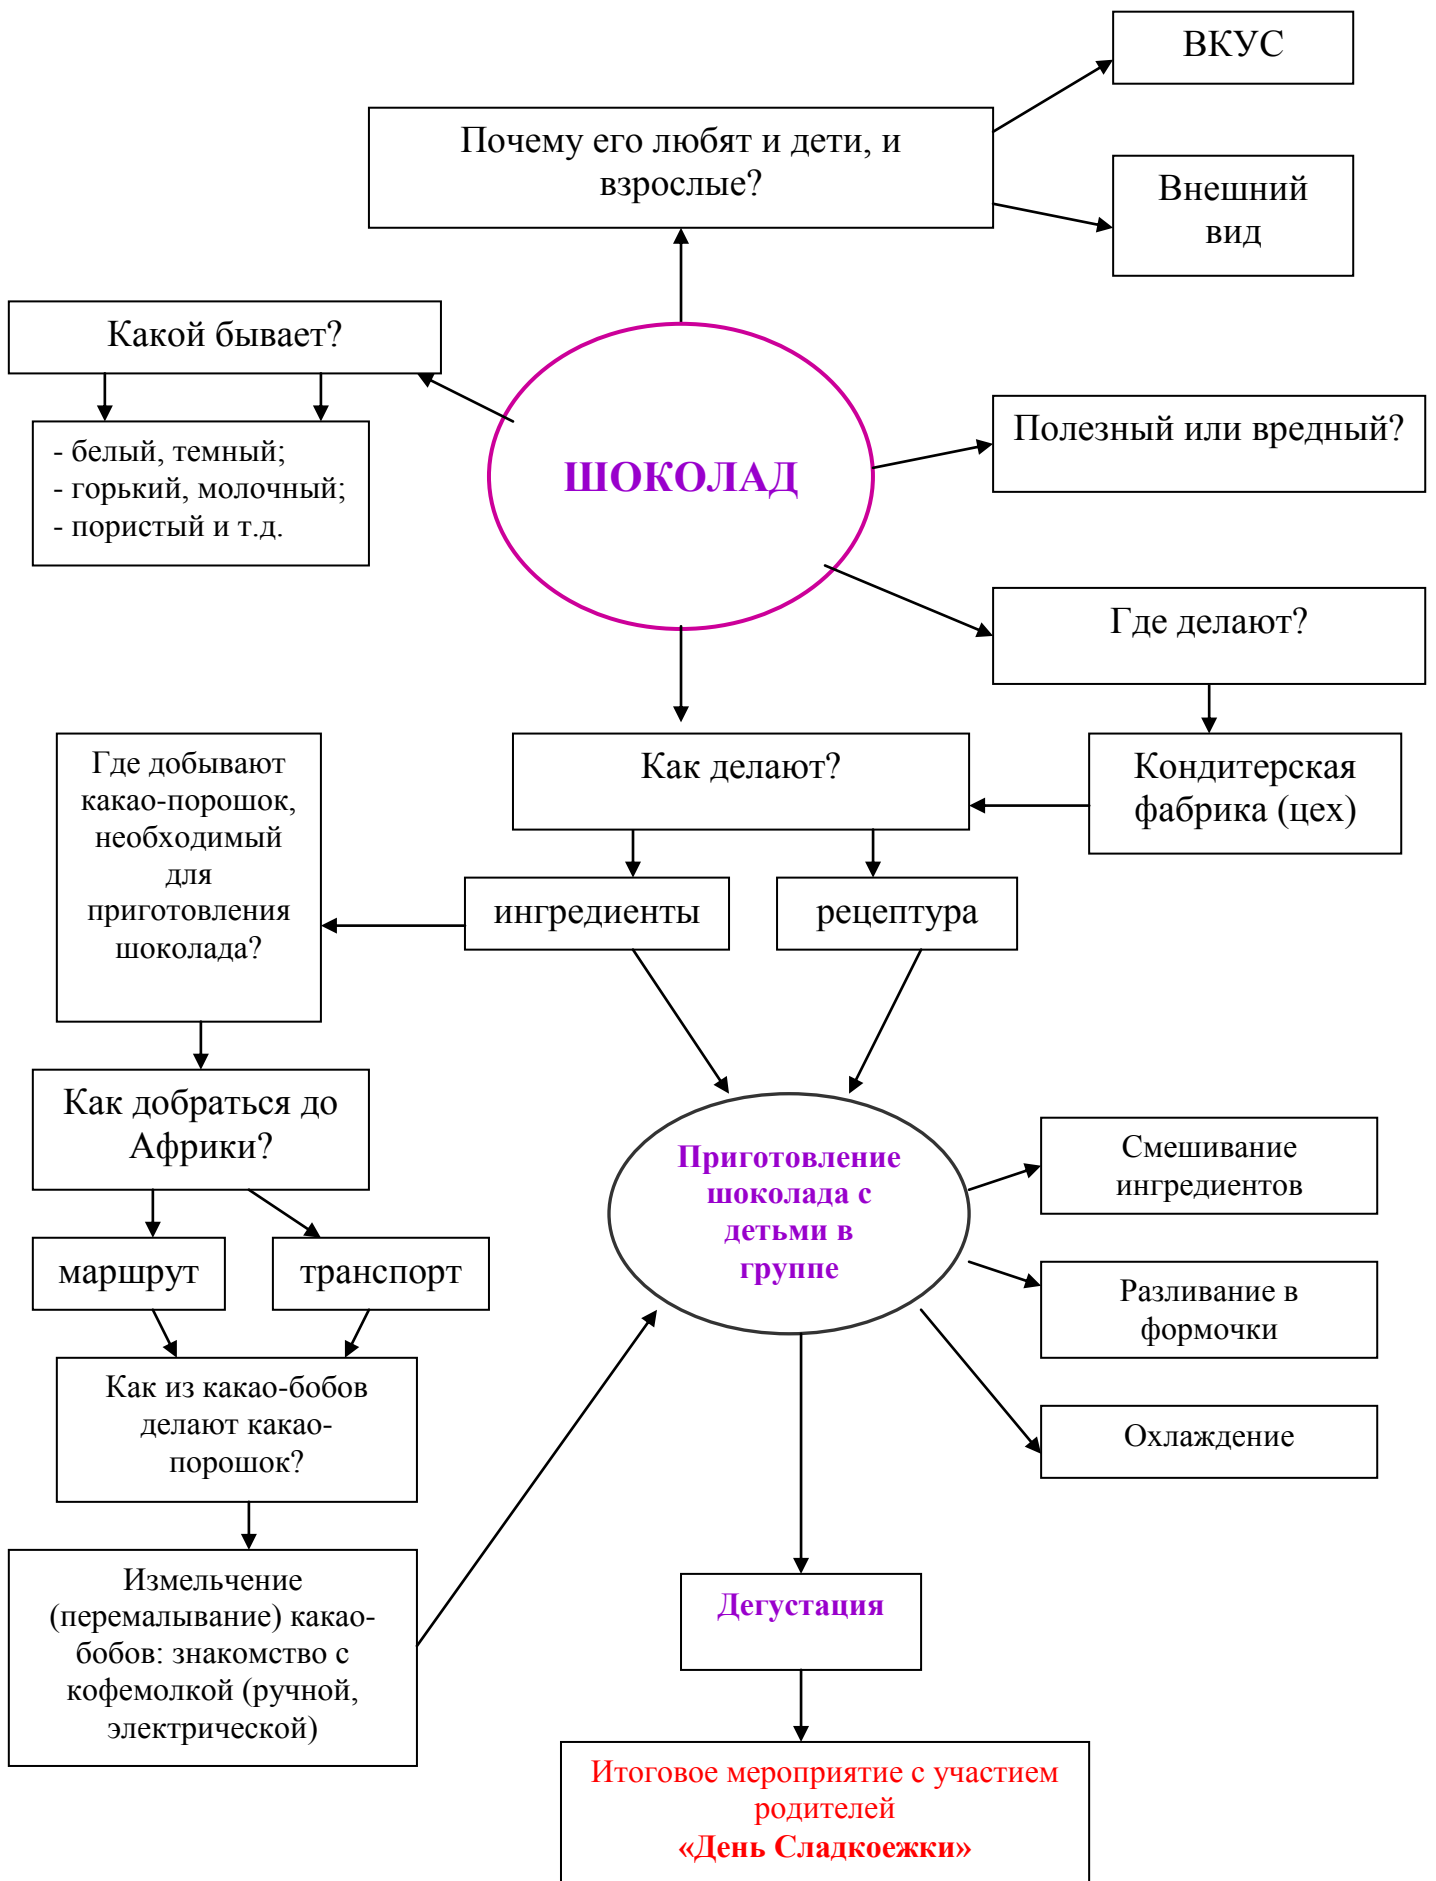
ВКУС

Почему его любят и дети, и взрослые?

Внешний вид

Какой бывает?

- белый, темный;
- горький, молочный;
- пористый и т.д.

ШОКОЛАД

Полезный или вредный?

Где делают?

Кондитерская фабрика (цех)

Как делают?

Где добывают какао-порошок, необходимый для приготовления шоколада?

ингредиенты

рецептура

Как добраться до Африки?

маршрут

транспорт

Как из какао-бобов делают какао-порошок?

Измельчение (перемалывание) какао-бобов: знакомство с кофемолкой (ручной, электрической)

Приготовление шоколада с детьми в группе

Смешивание ингредиентов

Разливание в формочки

Охлаждение

Дегустация

Итоговое мероприятие с участием родителей
«День Сладкоежки»